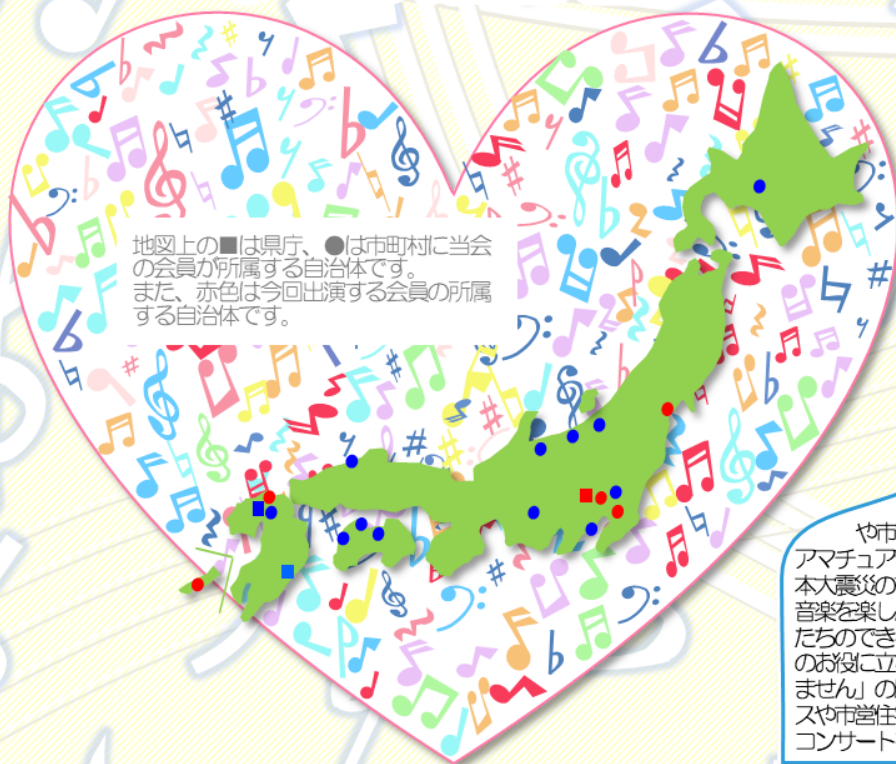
地図上の■は県庁、●は市町村に当会の会員が所属する自治体です。
また、赤色は今回出演する会員の所属する自治体です。

や市
アマチュア
本大震災の
音楽を楽し
たちのでき
のお役に立
ません」の
スや市営住
コンサート